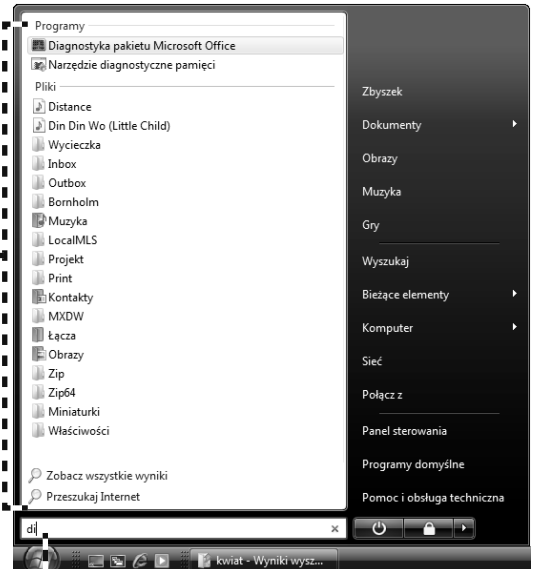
Programy
Diagnostyka pakietu Microsoft Office
Narzędzie diagnostyczne pamięci
Pliki
Distance
Din Din Wo (Little Child)
Wycieczka
Inbox
Outbox
Bornholm
Muzyka
LocalMLS
Projekt
Print
Kontakty
MXDW
Łącza
Obrazy
Zip
Zip64
Miniaturki
Właściwości

Zobacz wszystkie wyniki
Przeszukaj Internet

di

Zbyszek
Dokumenty
Obrazy
Muzyka
Gry
Wyszukaj
Bieżące elementy
Komputer
Sieć
Połącz z
Panel sterowania
Programy domyślne
Pomoc i obsługa techniczna

kwiat - Wyniki wysz...